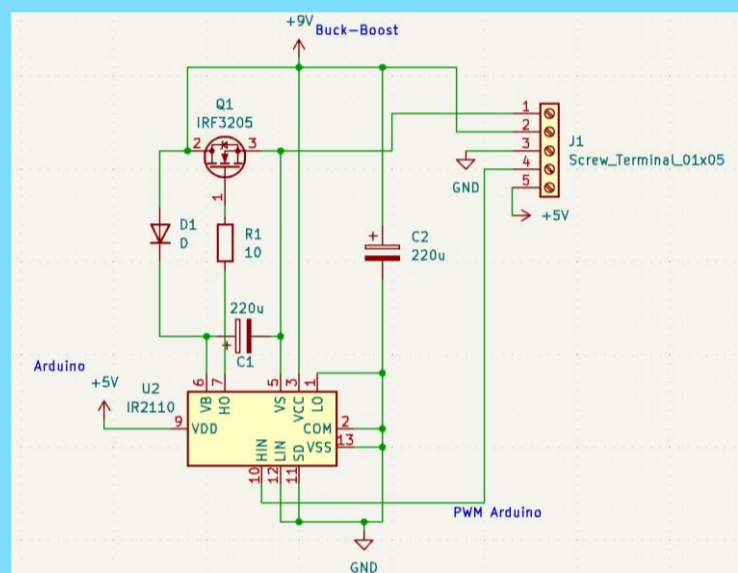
+9V Buck–Boost

Q1
IRF3205
2
3
1

D1
D

R1
10

220u
C1

C2
220u

1
2
3
4
5
J1
Screw_Terminal_01x05
GND
+5V

Arduino
+5V
U2
IR2110
9 VDD
6 VB
7 HO
5 VS
3 VCC
1 LO
2 COM
13 VSS
10 HIN
12 LIN
11 SD

PWM Arduino

GND